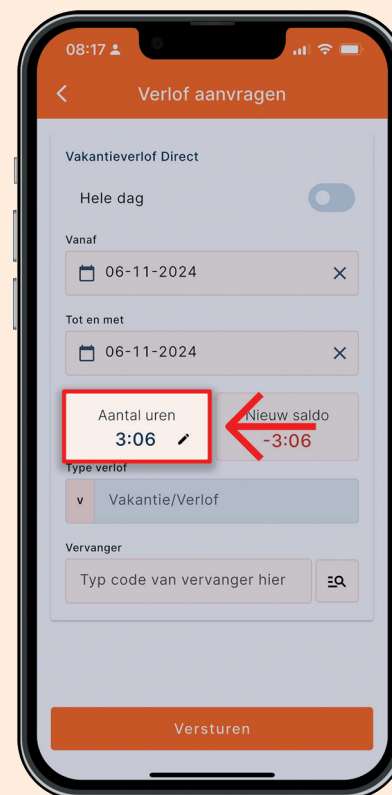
08:17

Verlof aanvragen

Vakantieverlof Direct

Hele dag

Vanaf

06-11-2024

Tot en met

06-11-2024

Aantal uren
3:06

Nieuw saldo
-3:06

Type verlof

v

Vakantie/Verlof

Vervanger

Typ code van vervanger hier

Versturen